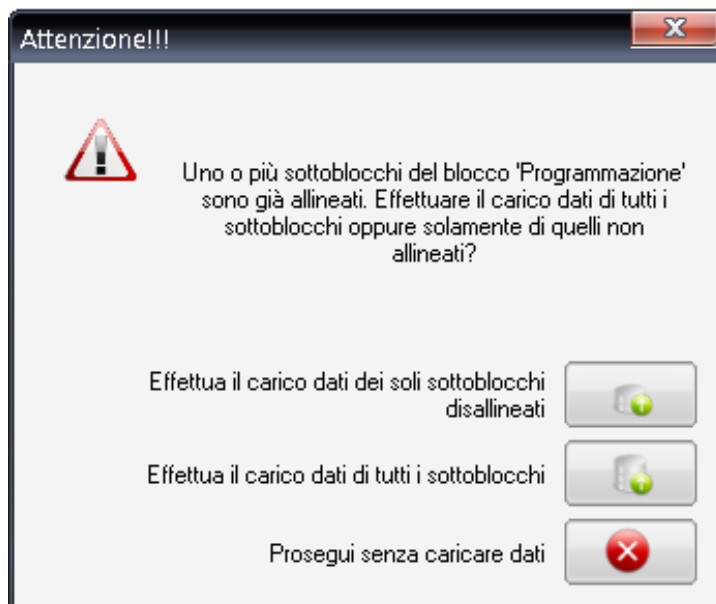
Attenzione!!!

Uno o più sottoblocchi del blocco 'Programmazione' sono già allineati. Effettuare il carico dati di tutti i sottoblocchi oppure solamente di quelli non allineati?

Effettua il carico dati dei soli sottoblocchi disallineati

Effettua il carico dati di tutti i sottoblocchi

Prosegui senza caricare dati